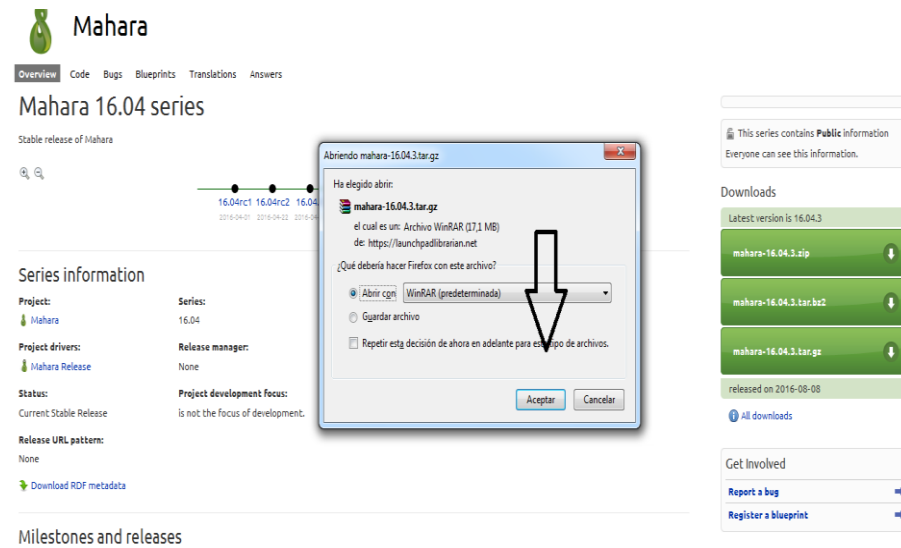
Mahara

Overview Code Bugs Blueprints Translations Answers

Mahara 16.04 series

Stable release of Mahara

16.04rc1 16.04rc2 16.04
2016-04-01 2016-04-22 2016-

Abriendo mahara-16.04.3.tar.gz

Ha elegido abrir:

mahara-16.04.3.tar.gz

el cual es un: Archivo WinRAR (17,1 MB)
de: https://launchpadlibrarian.net

¿Qué debería hacer Firefox con este archivo?

Abrir con WinRAR (predeterminada)

Guardar archivo

Repetir esta decisión de ahora en adelante para es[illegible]po de archivos.

Aceptar Cancelar

Series information

Project:
Mahara

Series:
16.04

Project drivers:
Mahara Release

Release manager:
None

Status:
Current Stable Release

Project development focus:
is not the focus of development.

Release URL pattern:
None

Download RDF metadata

Milestones and releases

This series contains Public information
Everyone can see this information.

Downloads

Latest version is 16.04.3

mahara-16.04.3.zip

mahara-16.04.3.tar.bz2

mahara-16.04.3.tar.gz

released on 2016-08-08

All downloads

Get Involved

Report a bug

Register a blueprint